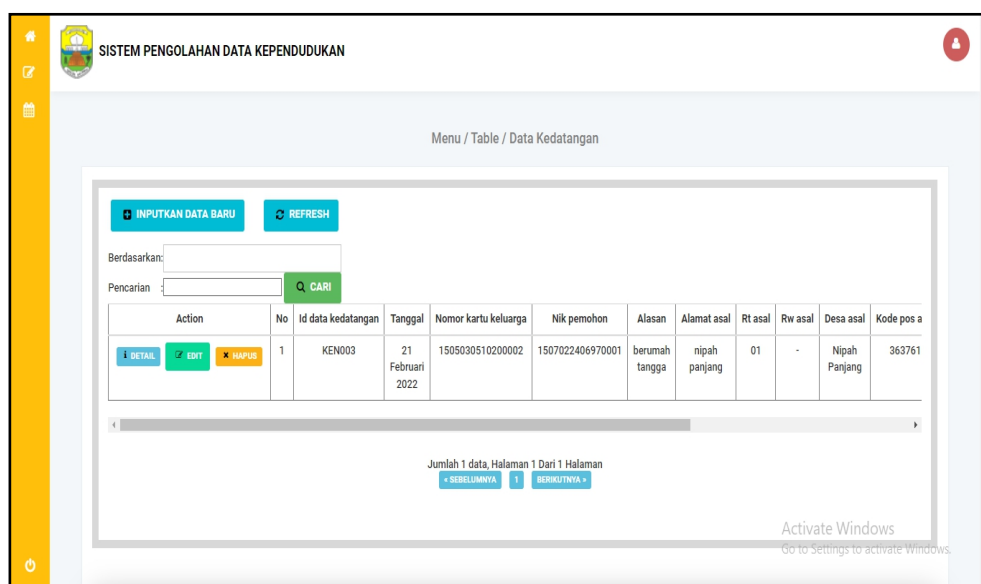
SISTEM PENGOLAHAN DATA KEPENDUDUKAN

Menu / Table / Data Kedatangan

INPUTKAN DATA BARU REFRESH

Berdasarkan:

Pencarian : CARI

| Action | No | Id data kedatangan | Tanggal | Nomor kartu keluarga | Nik pemohon | Alasan | Alamat asal | Rt asal | Rw asal | Desa asal | Kode pos a |
|---|---|---|---|---|---|---|---|---|---|---|---|
| DETAIL EDIT HAPUS | 1 | KEN003 | 21 Februari 2022 | 1505030510200002 | 1507022406970001 | berumah tangga | nipah panjang | 01 | - | Nipah Panjang | 363761 |

Jumlah 1 data, Halaman 1 Dari 1 Halaman

« SEBELUMNYA 1 BERIKUTNYA »

Activate Windows
Go to Settings to activate Windows.